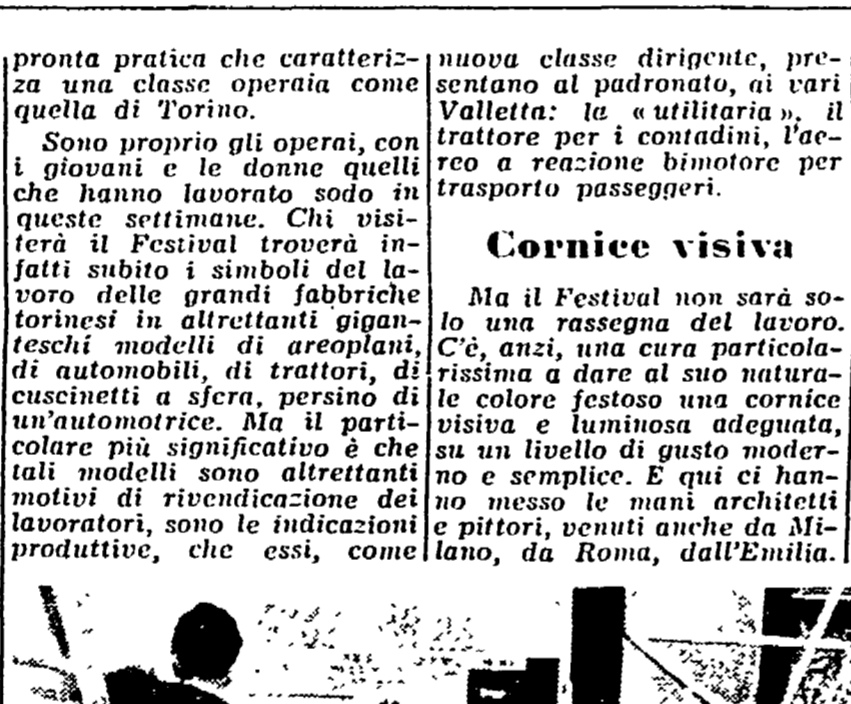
pronta pratica che caratterizza una classe operaia come quella di Torino.

Sono proprio gli operai, con i giovani e le donne quelli che hanno lavorato sodo in queste settimane. Chi visiterà il Festival troverà infatti subito i simboli del lavoro delle grandi fabbriche torinesi in altrettanti giganteschi modelli di areoplani, di automobili, di trattori, di cuscinetti a sfera, persino di un'automotrice. Ma il particolare più significativo è che tali modelli sono altrettanti motivi di rivendicazione dei lavoratori, sono le indicazioni produttive, che essi, come nuova classe dirigente, presentano al padronato, ai vari Valletta: la «utilitaria», il trattore per i contadini, l'aereo a reazione bimotore per trasporto passeggeri.

Cornice visiva

Ma il Festival non sarà solo una rassegna del lavoro. C'è, anzi, una cura particolarissima a dare al suo naturale colore festoso una cornice visiva e luminosa adeguata, su un livello di gusto moderno e semplice. E qui ci hanno messo le mani architetti e pittori, venuti anche da Milano, da Roma, dall'Emilia.